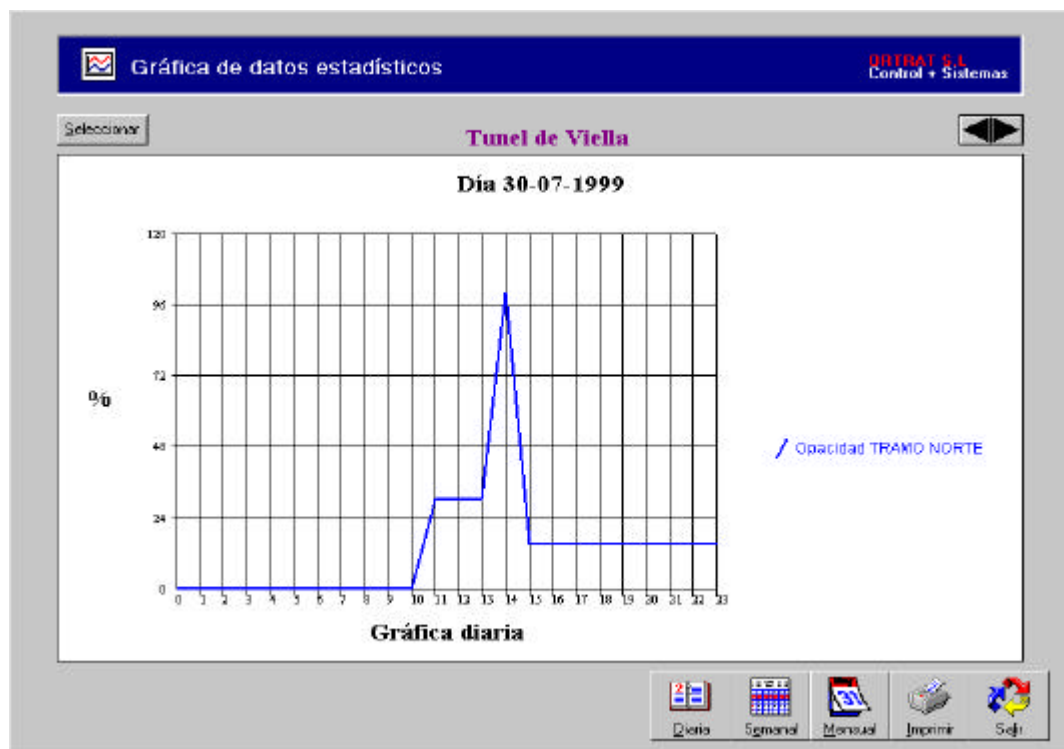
Gráfica de datos estadísticos

ORTRAT S.L.
Control + Sistemas

Seleccionar

Tunel de Viella

Día 30-07-1999

120
96
72
48
24
0

%

0 1 2 3 4 5 6 7 8 9 10 11 12 13 14 15 16 17 18 19 20 21 22 23

Opacidad TRAMO NORTE

Gráfica diaria

Diaria
Semanal
Mensual
Imprimir
Salir